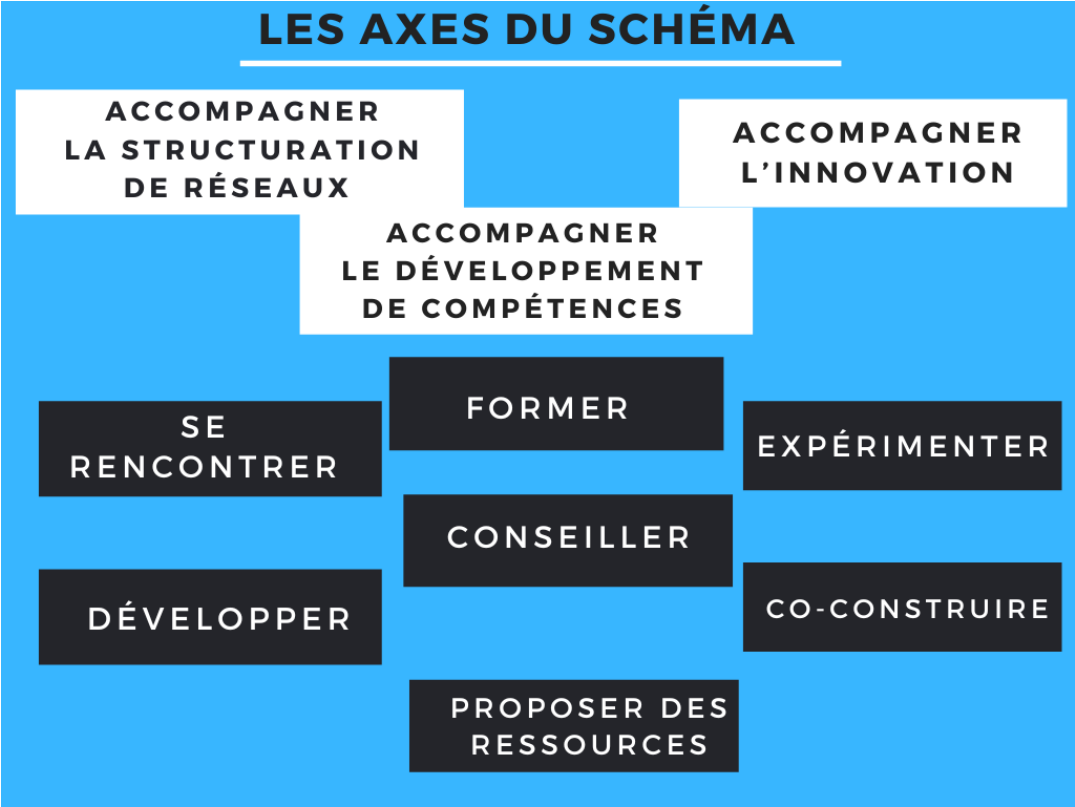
LES AXES DU SCHÉMA

ACCOMPAGNER LA STRUCTURATION DE RÉSEAUX

ACCOMPAGNER L'INNOVATION

ACCOMPAGNER LE DÉVELOPPEMENT DE COMPÉTENCES

SE RENCONTRER

FORMER

EXPÉRIMENTER

CONSEILLER

DÉVELOPPER

CO-CONSTRUIRE

PROPOSER DES RESSOURCES